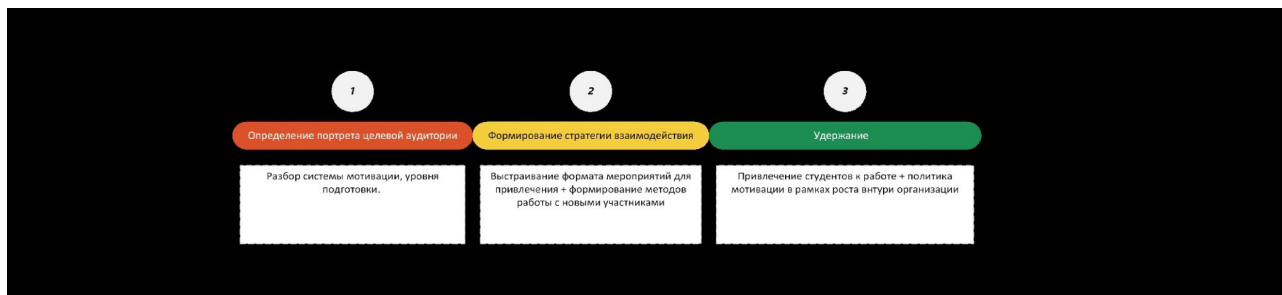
1

Определение портрета целевой аудитории

Разбор системы мотивации, уровня подготовки.

2

Формирование стратегии взаимодействия

Выстраивание формата мероприятий для привлечения + формирование методов работы с новыми участниками

3

Удержание

Привлечение студентов к работе + политика мотивации в рамках роста внтури организации